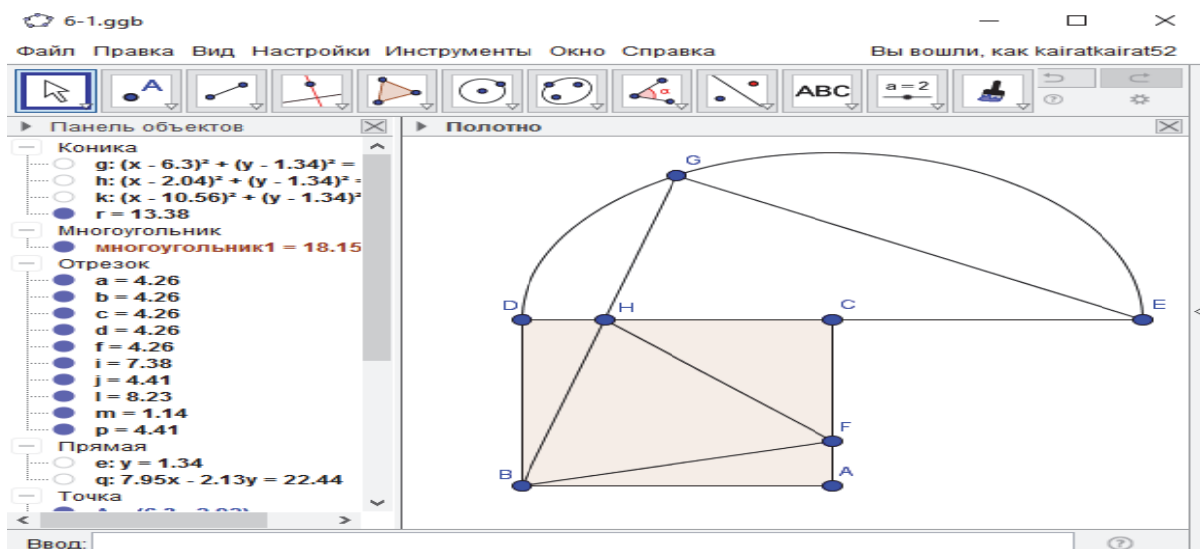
6-1.ggb

Файл Правка Вид Настройки Инструменты Окно Справка Вы вошли, как kairatkairat52

ABC
a = 2

Панель объектов

Коника
g: $(x - 6.3)^2 + (y - 1.34)^2 =$
h: $(x - 2.04)^2 + (y - 1.34)^2 =$
k: $(x - 10.56)^2 + (y - 1.34)^2$
r = 13.38
Многоугольник
многоугольник1 = 18.15
Отрезок
a = 4.26
b = 4.26
c = 4.26
d = 4.26
f = 4.26
i = 7.38
j = 4.41
l = 8.23
m = 1.14
p = 4.41
Прямая
e: y = 1.34
q: 7.95x - 2.13y = 22.44
Точка
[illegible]

Полотно

G
D
H
C
E
F
B
A

Ввод: